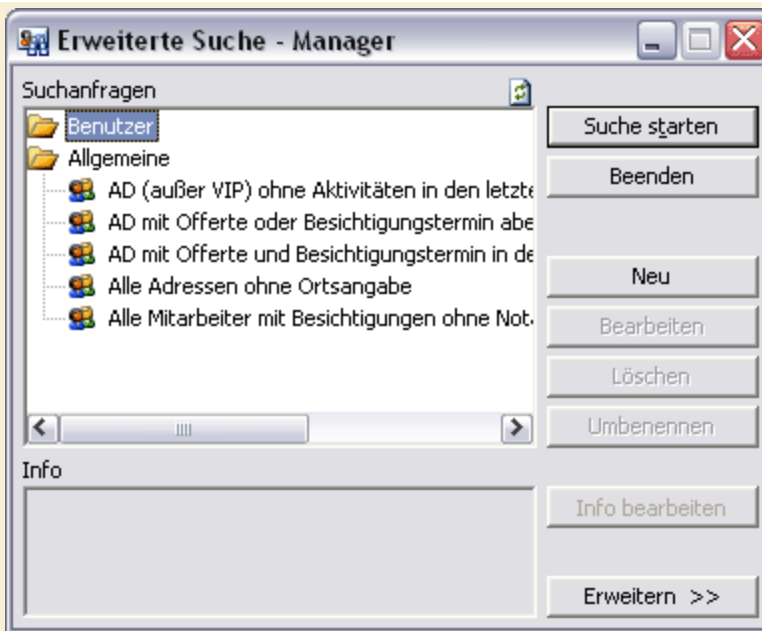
Erweiterte Suche - Manager

Suchanfragen

Benutzer
Allgemeine
AD (außer VIP) ohne Aktivitäten in den letzte
AD mit Offerte oder Besichtigungstermin abe
AD mit Offerte und Besichtigungstermin in de
Alle Adressen ohne Ortsangabe
Alle Mitarbeiter mit Besichtigungen ohne Not

Suche starten
Beenden
Neu
Bearbeiten
Löschen
Umbenennen

Info

Info bearbeiten
Erweitern >>